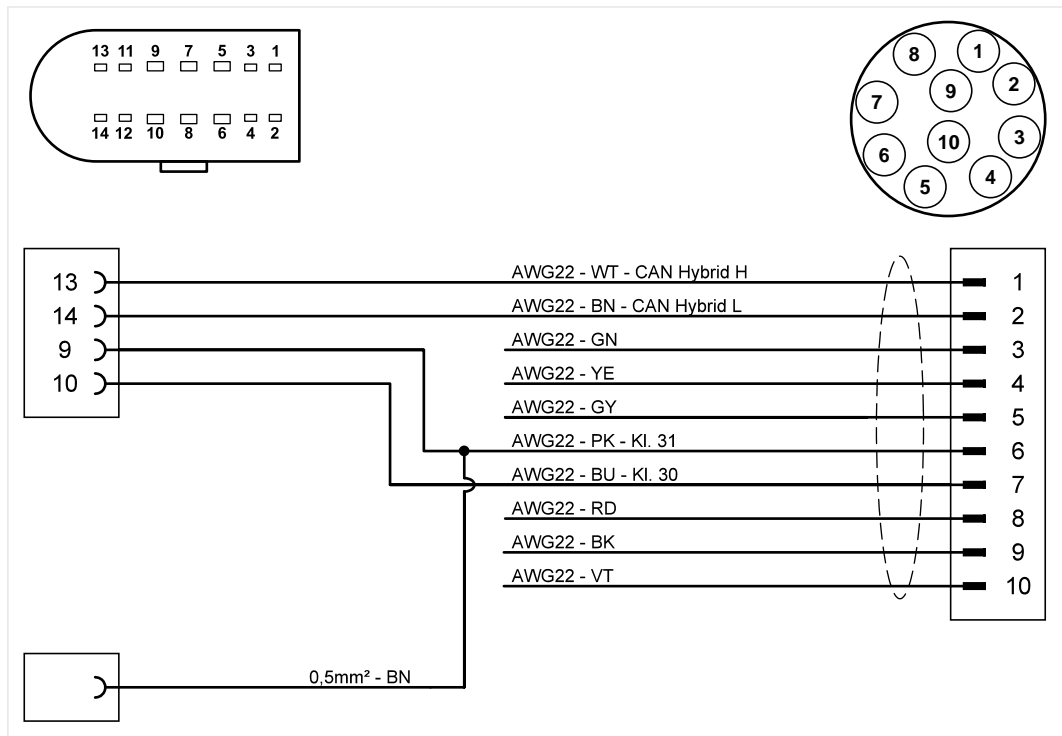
13 11 9 7 5 3 1
14 12 10 8 6 4 2

8 1
7 9 2
10 3
6 4
5

13
14
9
10

AWG22 - WT - CAN Hybrid H
AWG22 - BN - CAN Hybrid L
AWG22 - GN
AWG22 - YE
AWG22 - GY
AWG22 - PK - Kl. 31
AWG22 - BU - Kl. 30
AWG22 - RD
AWG22 - BK
AWG22 - VT

1
2
3
4
5
6
7
8
9
10

0,5mm² - BN